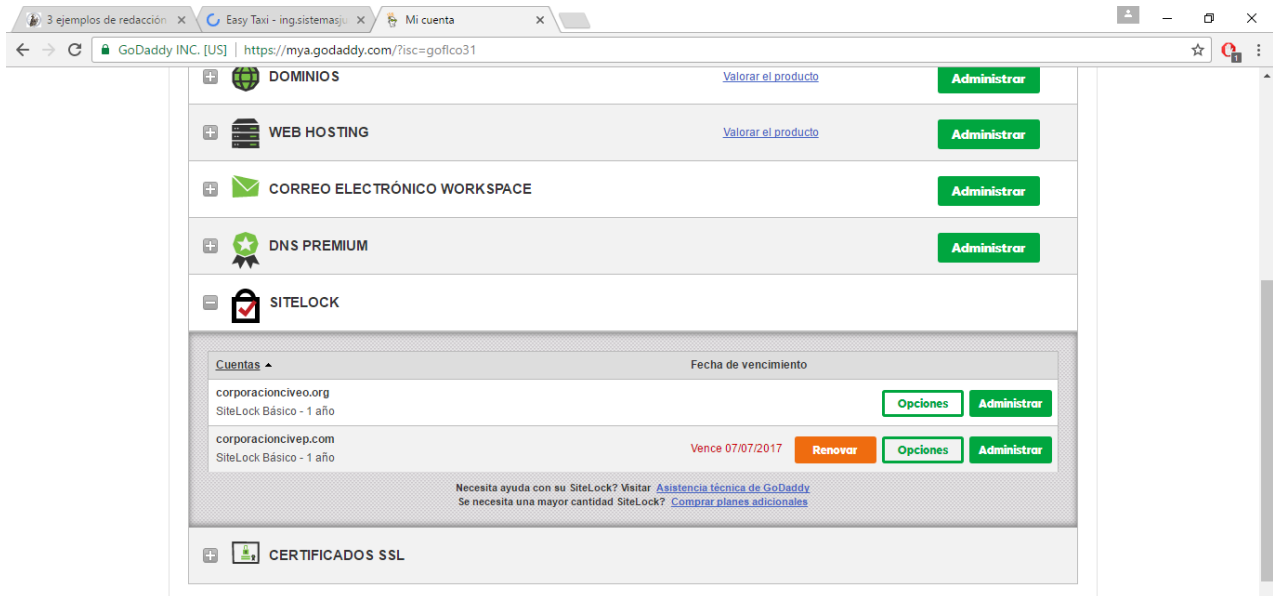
3 ejemplos de redacción ×
Easy Taxi - ing.sistemasju ×
Mi cuenta ×

GoDaddy INC. [US] | https://mya.godaddy.com/?isc=goflco31

DOMINIOS
Valorar el producto
Administrar

WEB HOSTING
Valorar el producto
Administrar

CORREO ELECTRÓNICO WORKSPACE
Administrar

DNS PREMIUM
Administrar

SITELOCK

| Cuentas ▲ | Fecha de vencimiento | |
|---|---|---|
| corporacionciveo.org SiteLock Básico - 1 año | | Opciones Administrar |
| corporacioncivep.com SiteLock Básico - 1 año | Vence 07/07/2017 | Renovar Opciones Administrar |

Necesita ayuda con su SiteLock? Visitar Asistencia técnica de GoDaddy
Se necesita una mayor cantidad SiteLock? Comprar planes adicionales

CERTIFICADOS SSL